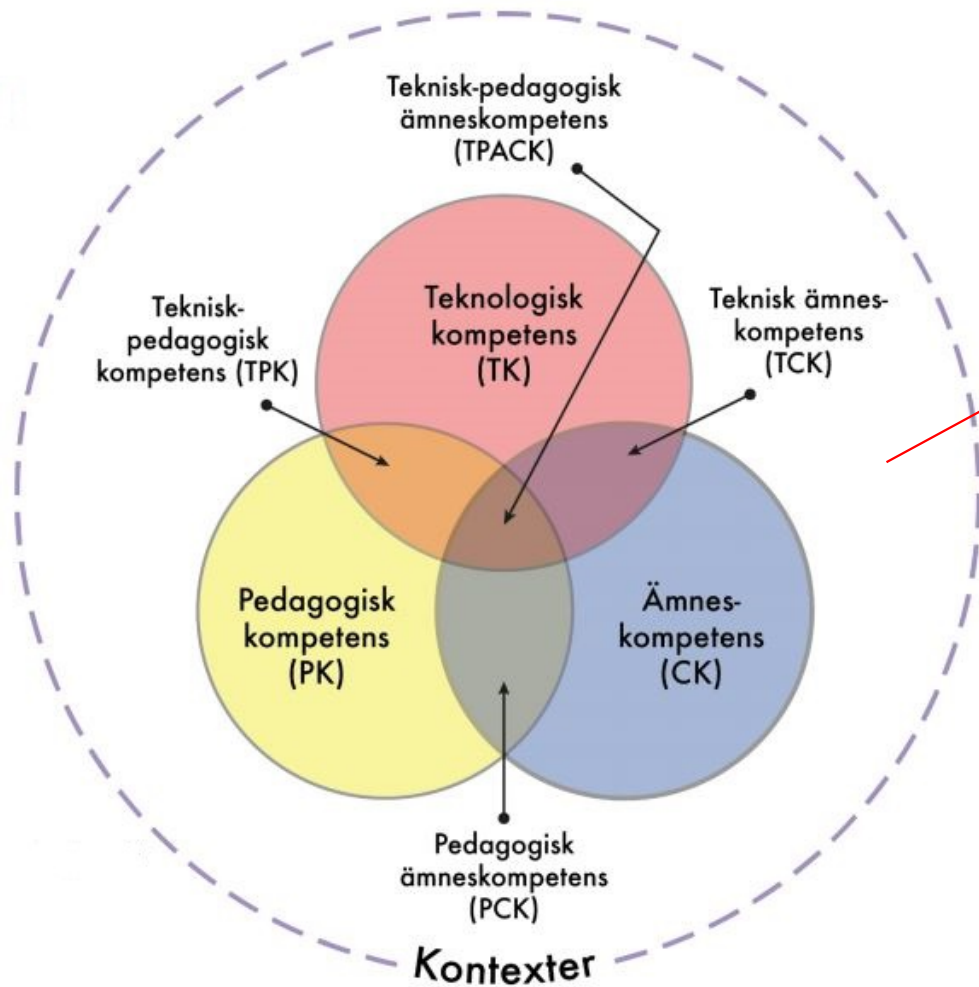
Teknisk-pedagogisk ämneskompetens (TPACK)

Teknisk-pedagogisk kompetens (TPK)

Teknologisk kompetens (TK)

Teknisk ämneskompetens (TCK)

Pedagogisk kompetens (PK)

Ämneskompetens (CK)

Pedagogisk ämneskompetens (PCK)

Kontexter